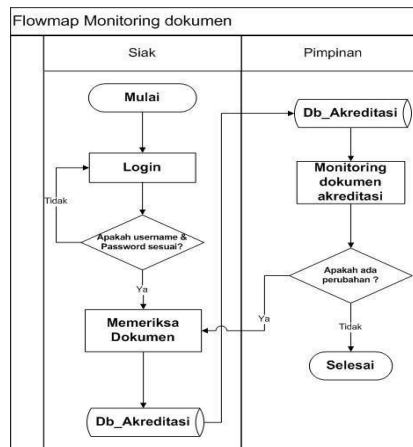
Flowmap Monitoring dokumen

Siak

Pimpinan

Mulai

Login

Tidak

Apakah username & Password sesuai?

Ya

Memeriksa Dokumen

Db_Akreditasi

Db_Akreditasi

Monitoring dokumen akreditasi

Apakah ada perubahan ?

Ya

Tidak

Selesai